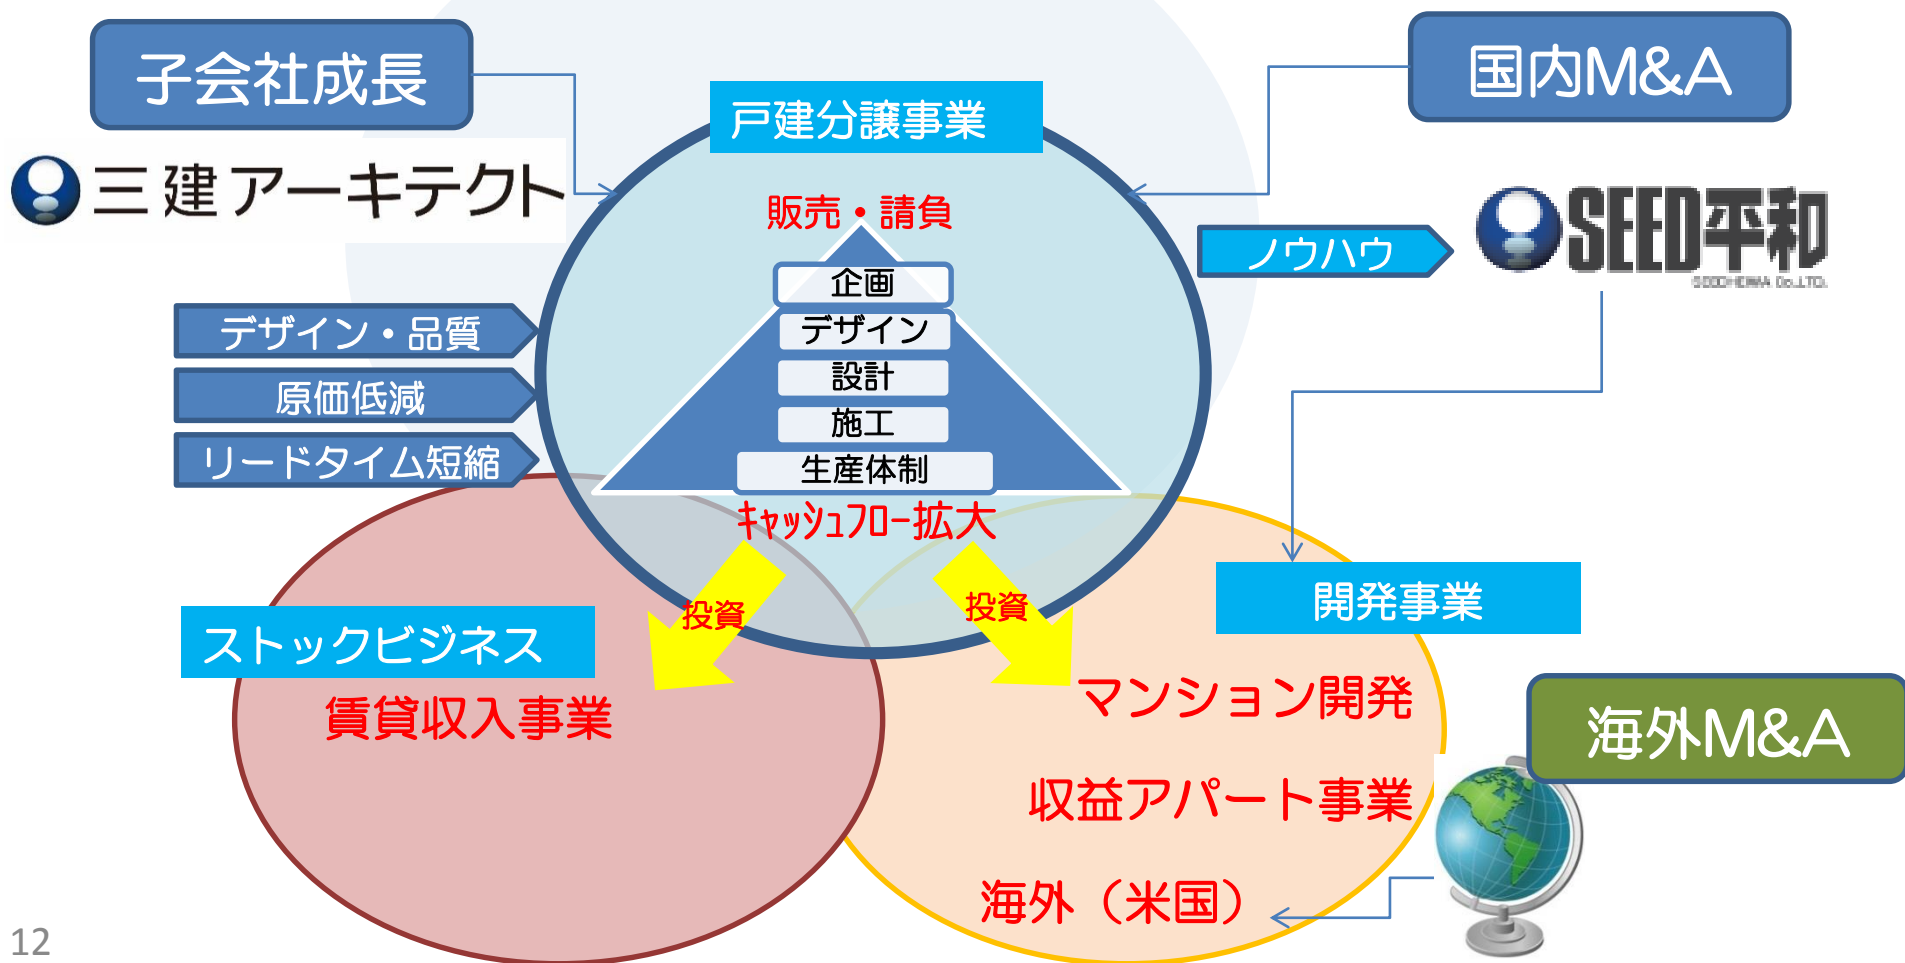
子会社成長

三建アーキテクト

戸建分譲事業

国内M&A

販売・請負

ノウハウ

SEED平和

SEEDHEIWA Co.,LTD.

企画

デザイン

設計

施工

生産体制

デザイン・品質

原価低減

リードタイム短縮

キャッシュフロー拡大

投資

投資

開発事業

ストックビジネス

賃貸収入事業

マンション開発

収益アパート事業

海外（米国）

海外M&A

12